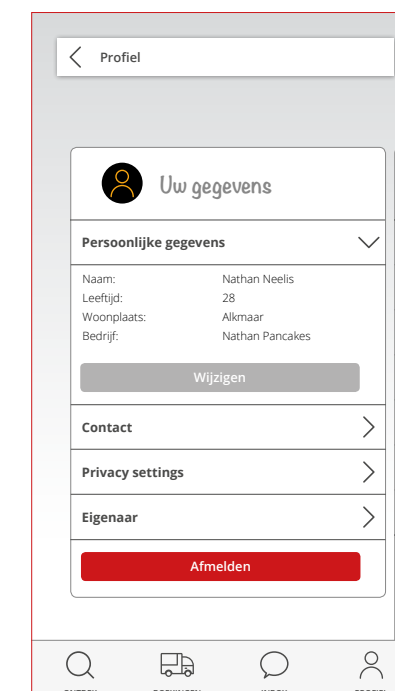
Profiel

Uw gegevens

Persoonlijke gegevens

| Naam: | Nathan Neelis |
|---|---|
| Leeftijd: | 28 |
| Woonplaats: | Alkmaar |
| Bedrijf: | Nathan Pancakes |

Wijzigen

Contact

Privacy settings

Eigenaar

Afmelden

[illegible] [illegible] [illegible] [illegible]